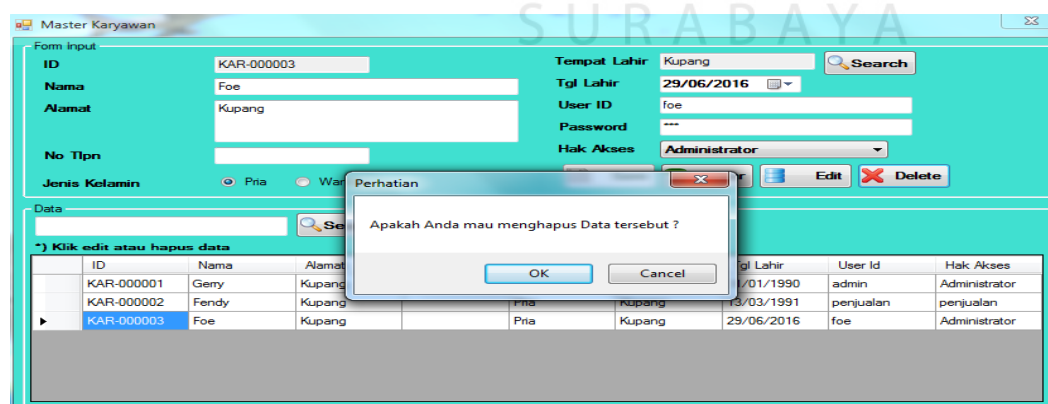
Master Karyawan

SURABAYA

Form input

ID KAR-000003

Nama Foe

Alamat Kupang

No Tlpn

Jenis Kelamin Pria Wa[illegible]

Tempat Lahir Kupang Search

Tgl Lahir 29/06/2016

User ID foe

Password ***

Hak Akses Administrator

Edit Delete

Data

Se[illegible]

*) Klik edit atau hapus data

Perhatian

Apakah Anda mau menghapus Data tersebut ?

OK Cancel

| | ID | Nama | Alamat | | | | Tgl Lahir | User Id | Hak Akses |
|---|---|---|---|---|---|---|---|---|---|
| | KAR-000001 | Gerry | Kupang | | | | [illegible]/01/1990 | admin | Administrator |
| | KAR-000002 | Fendy | Kupang | | Pria | Kupang | 13/03/1991 | penjualan | penjualan |
| ▸ | KAR-000003 | Foe | Kupang | | Pria | Kupang | 29/06/2016 | foe | Administrator |